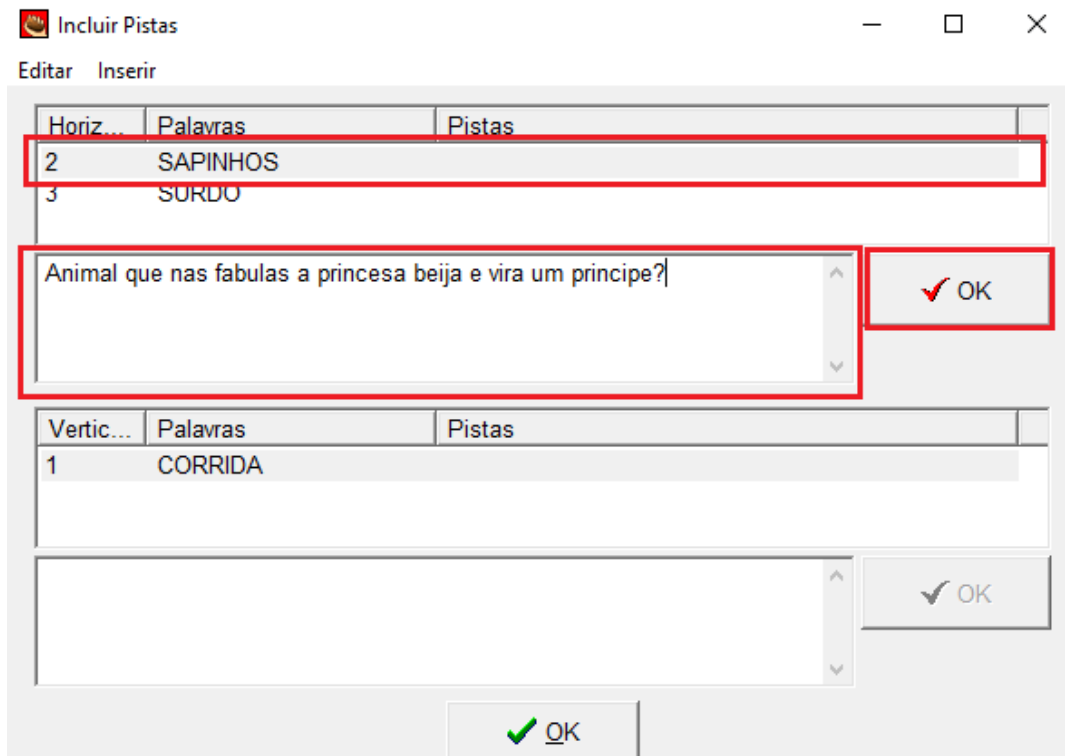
Incluir Pistas

Editar Inserir

| Horiz... | Palavras | Pistas |
|---|---|---|
| 2 | SAPINHOS | |
| 3 | SURDO | |

Animal que nas fabulas a princesa beija e vira um principe?

OK

| Vertic... | Palavras | Pistas |
|---|---|---|
| 1 | CORRIDA | |

OK

OK